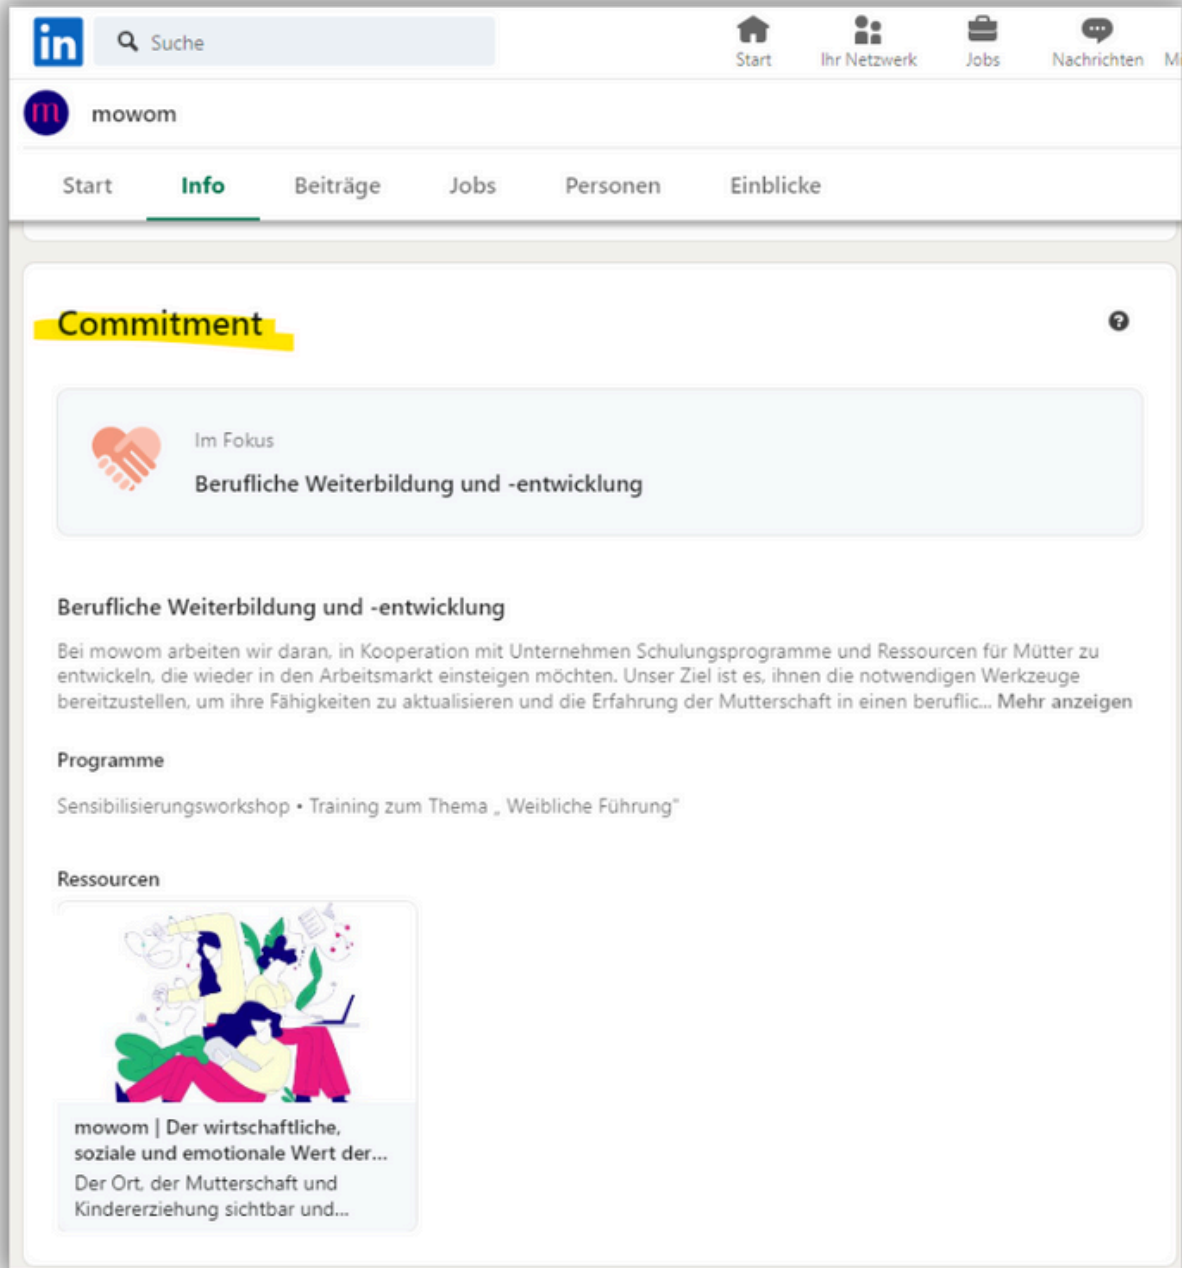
in Suche

Start Ihr Netzwerk Jobs Nachrichten Mi

m mowom

Start Info Beiträge Jobs Personen Einblicke

Commitment

Im Fokus

Berufliche Weiterbildung und -entwicklung

Berufliche Weiterbildung und -entwicklung

Bei mowom arbeiten wir daran, in Kooperation mit Unternehmen Schulungsprogramme und Ressourcen für Mütter zu entwickeln, die wieder in den Arbeitsmarkt einsteigen möchten. Unser Ziel ist es, ihnen die notwendigen Werkzeuge bereitzustellen, um ihre Fähigkeiten zu aktualisieren und die Erfahrung der Mutterschaft in einen beruflic... Mehr anzeigen

Programme

Sensibilisierungsworkshop • Training zum Thema „ Weibliche Führung"

Ressourcen

mowom | Der wirtschaftliche, soziale und emotionale Wert der...
Der Ort, der Mutterschaft und Kindererziehung sichtbar und...